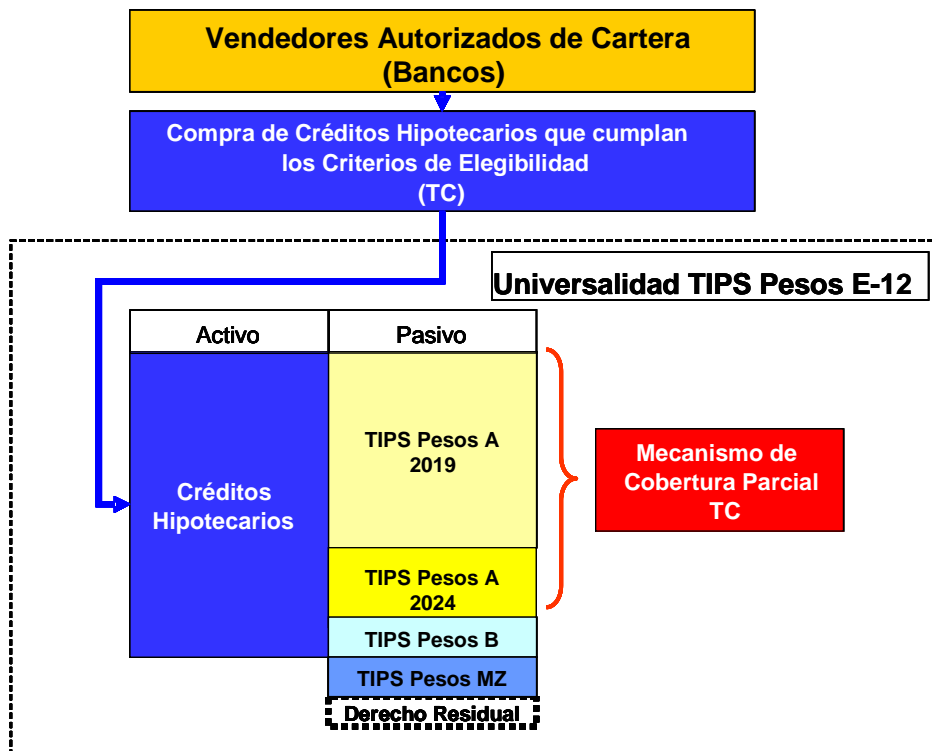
Vendedores Autorizados de Cartera (Bancos)

Compra de Créditos Hipotecarios que cumplan los Criterios de Elegibilidad (TC)

Universalidad TIPS Pesos E-12

| Activo | Pasivo |
|---|---|
| Créditos Hipotecarios | TIPS Pesos A 2019 |
| | TIPS Pesos A 2024 |
| | TIPS Pesos B |
| | TIPS Pesos MZ |

Derecho Residual

Mecanismo de Cobertura Parcial TC